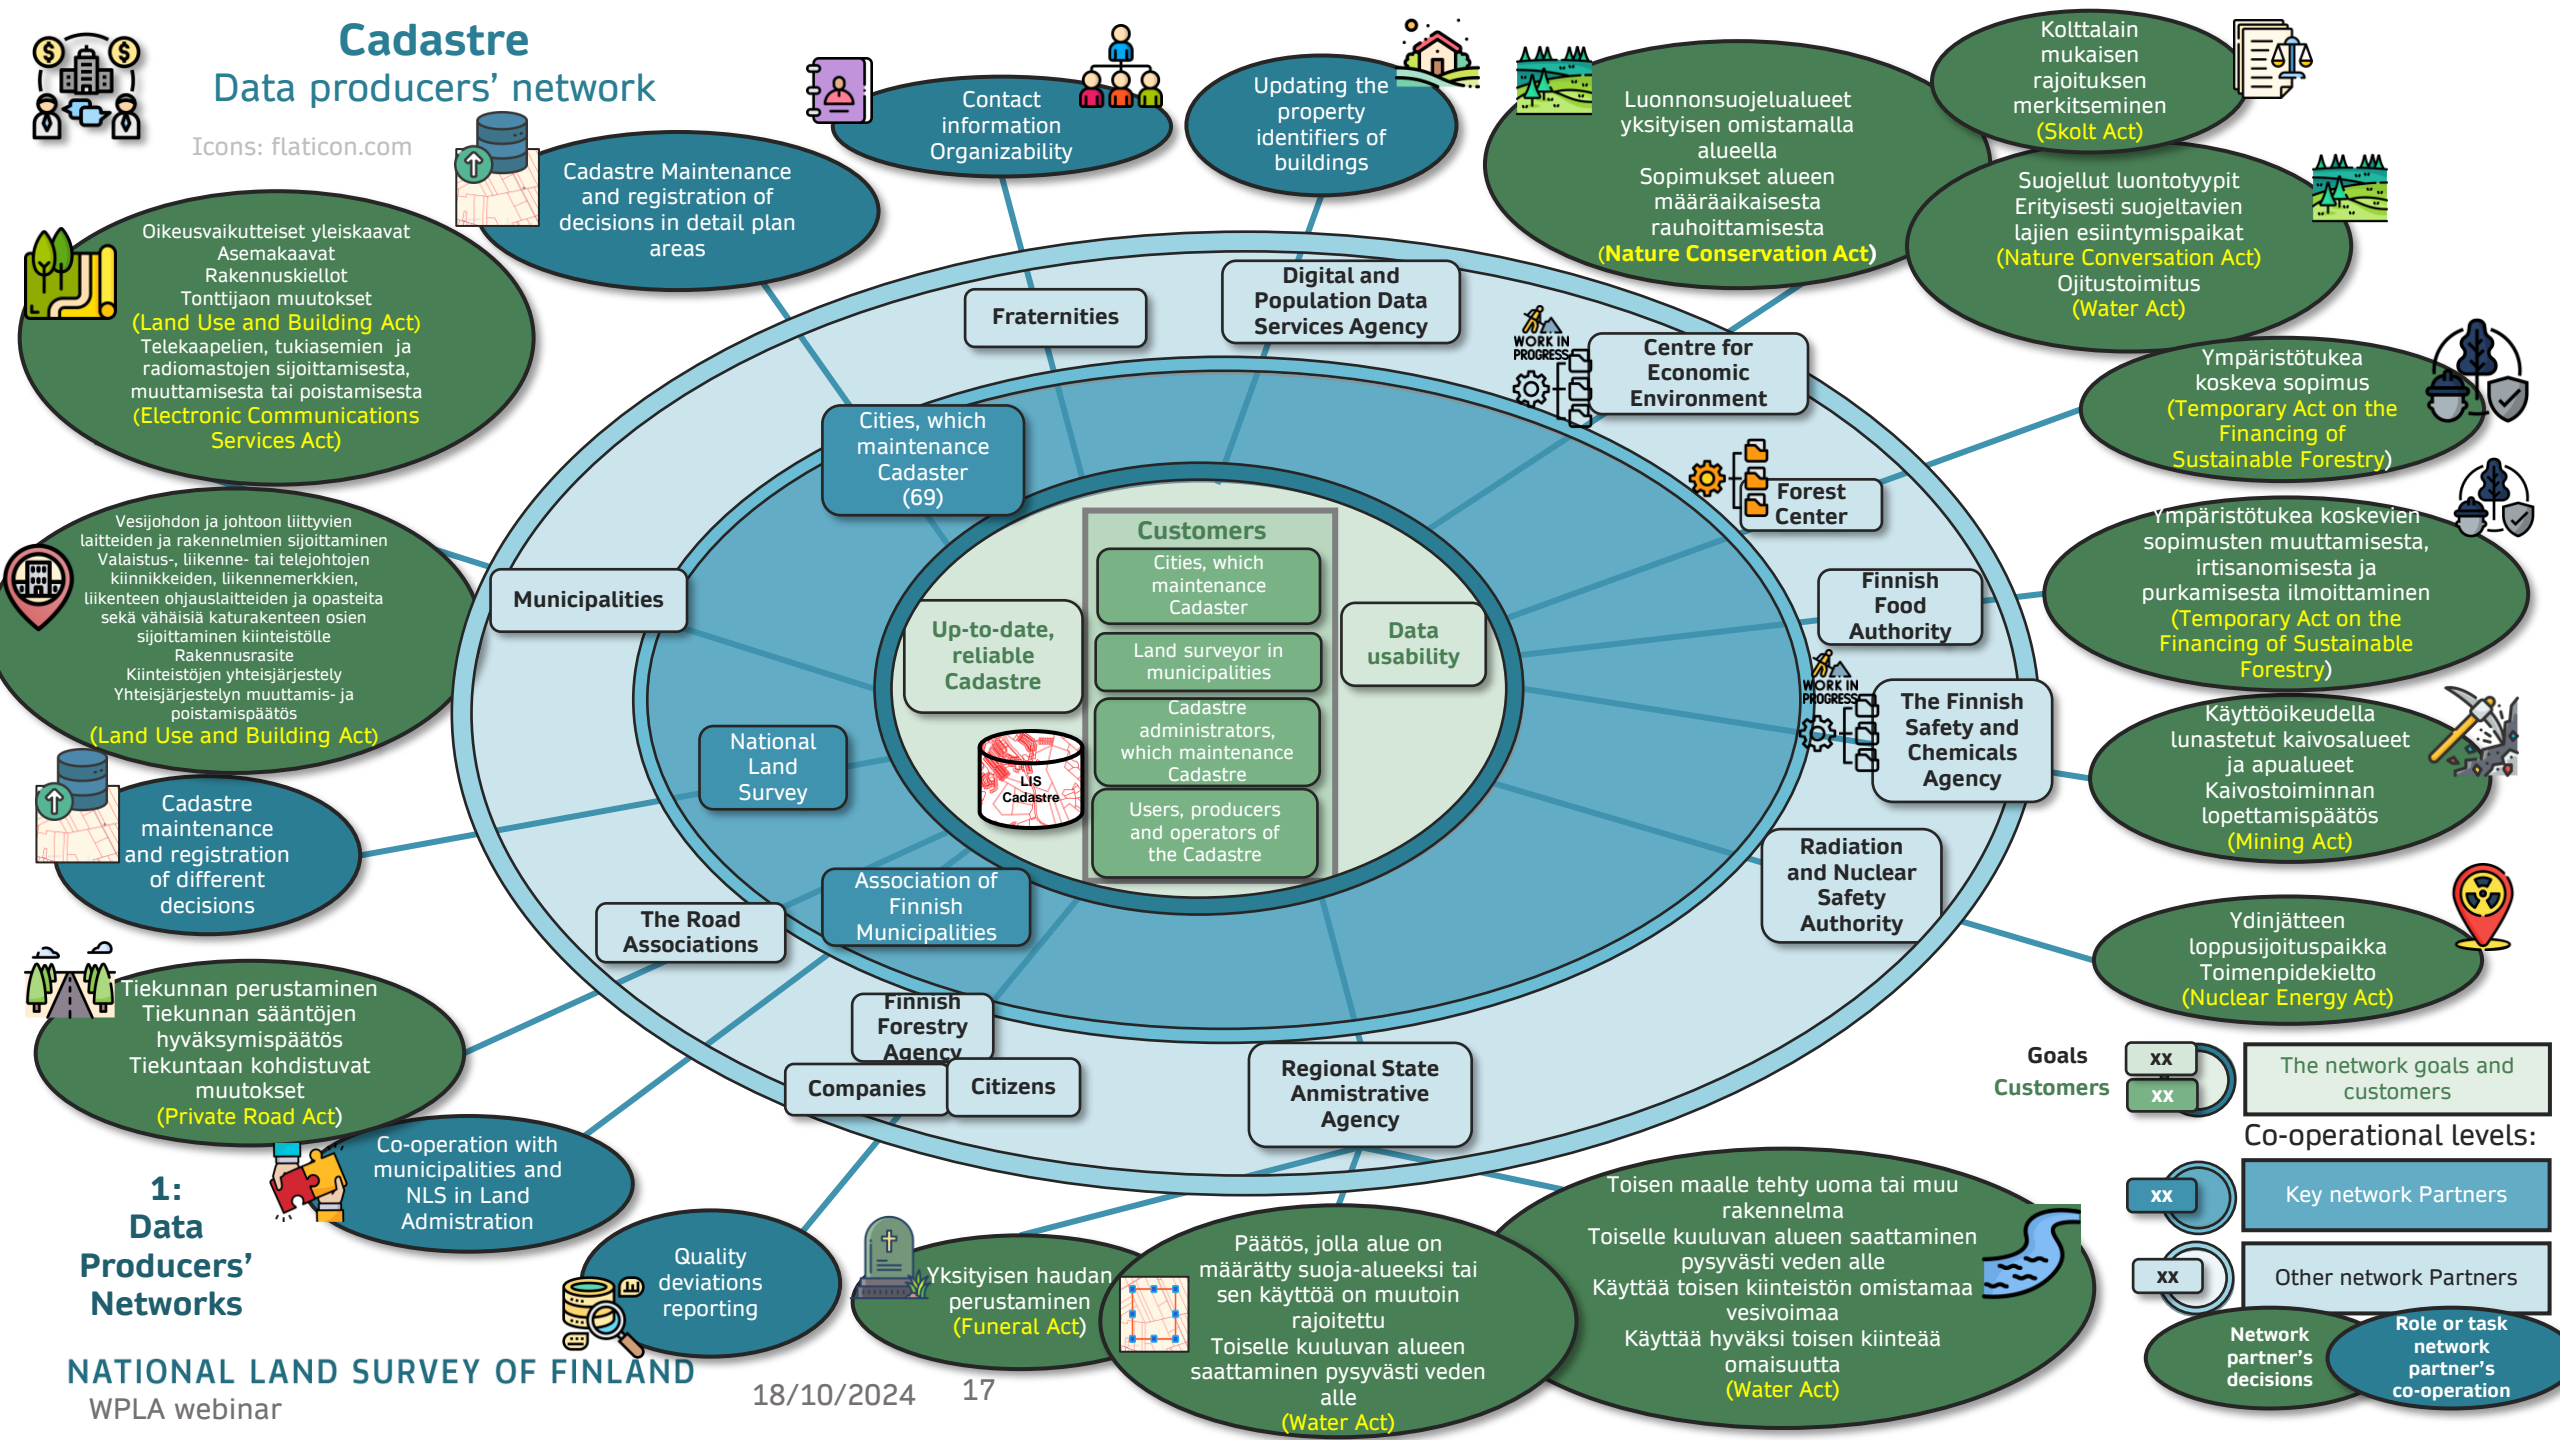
Cadastre
Data producers' network
Icons: flaticon.com

Contact information Organizability

Updating the property identifiers of buildings

Luonnonsuojelualueet yksityisen omistamalla alueella
Sopimukset alueen määräaikaisesta rauhoittamisesta
(Nature Conservation Act)

Kolttalain mukaisen rajoituksen merkitseminen
(Skolt Act)

Suojellut luontotyypit
Erityisesti suojeltavien lajien esiintymispaikat
(Nature Conversation Act)
Ojitustoimitus
(Water Act)

Cadastre Maintenance and registration of decisions in detail plan areas

Oikeusvaikutteiset yleiskaavat
Asemakaavat
Rakennuskiellot
Tonttijaon muutokset
(Land Use and Building Act)
Telekaapelien, tukiasemien ja radiomastojen sijoittamisesta, muuttamisesta tai poistamisesta
(Electronic Communications Services Act)

Fraternities

Digital and Population Data Services Agency

WORK IN PROGRESS

Centre for Economic Environment

Ympäristötukea koskeva sopimus
(Temporary Act on the Financing of Sustainable Forestry)

Cities, which maintenance Cadaster (69)

Forest Center

Ympäristötukea koskevien sopimusten muuttamisesta, irtisanomisesta ja purkamisesta ilmoittaminen
(Temporary Act on the Financing of Sustainable Forestry)

Vesijohdon ja johtoon liittyvien laitteiden ja rakennelmien sijoittaminen
Valaistus-, liikenne- tai telejohtojen kiinnikkeiden, liikennemerkkien, liikenteen ohjauslaitteiden ja opasteita sekä vähäisiä katurakenteen osien sijoittaminen kiinteistölle
Rakennusrasite
Kiinteistöjen yhteisjärjestely
Yhteisjärjestelyn muuttamis- ja poistamispäätös
(Land Use and Building Act)

Municipalities

Customers
Cities, which maintenance Cadaster
Land surveyor in municipalities
Cadastre administrators, which maintenance Cadastre
Users, producers and operators of the Cadastre

Up-to-date, reliable Cadastre

Data usability

Finnish Food Authority

WORK IN PROGRESS

The Finnish Safety and Chemicals Agency

Käyttöoikeudella lunastetut kaivosalueet ja apualueet
Kaivostoiminnan lopettamispäätös
(Mining Act)

LIS Cadastre

National Land Survey

Cadastre maintenance and registration of different decisions

Radiation and Nuclear Safety Authority

Ydinjätteen loppusijoituspaikka
Toimenpidekielto
(Nuclear Energy Act)

Association of Finnish Municipalities

The Road Associations

Tiekunnan perustaminen
Tiekunnan sääntöjen hyväksymispäätös
Tiekuntaan kohdistuvat muutokset
(Private Road Act)

Finnish Forestry Agency

Companies

Citizens

Regional State Anmistrative Agency

Goals
Customers
xx
xx
The network goals and customers

Co-operational levels:
xx
Key network Partners
xx
Other network Partners

Co-operation with municipalities and NLS in Land Admistration

1:
Data Producers' Networks

Quality deviations reporting

Yksityisen haudan perustaminen
(Funeral Act)

Päätös, jolla alue on määrätty suoja-alueeksi tai sen käyttöä on muutoin rajoitettu
Toiselle kuuluvan alueen saattaminen pysyvästi veden alle
(Water Act)

Toisen maalle tehty uoma tai muu rakennelma
Toiselle kuuluvan alueen saattaminen pysyvästi veden alle
Käyttää toisen kiinteistön omistamaa vesivoimaa
Käyttää hyväksi toisen kiinteää omaisuutta
(Water Act)

Network partner's decisions

Role or task network partner's co-operation

NATIONAL LAND SURVEY OF FINLAND
WPLA webinar
18/10/2024
17